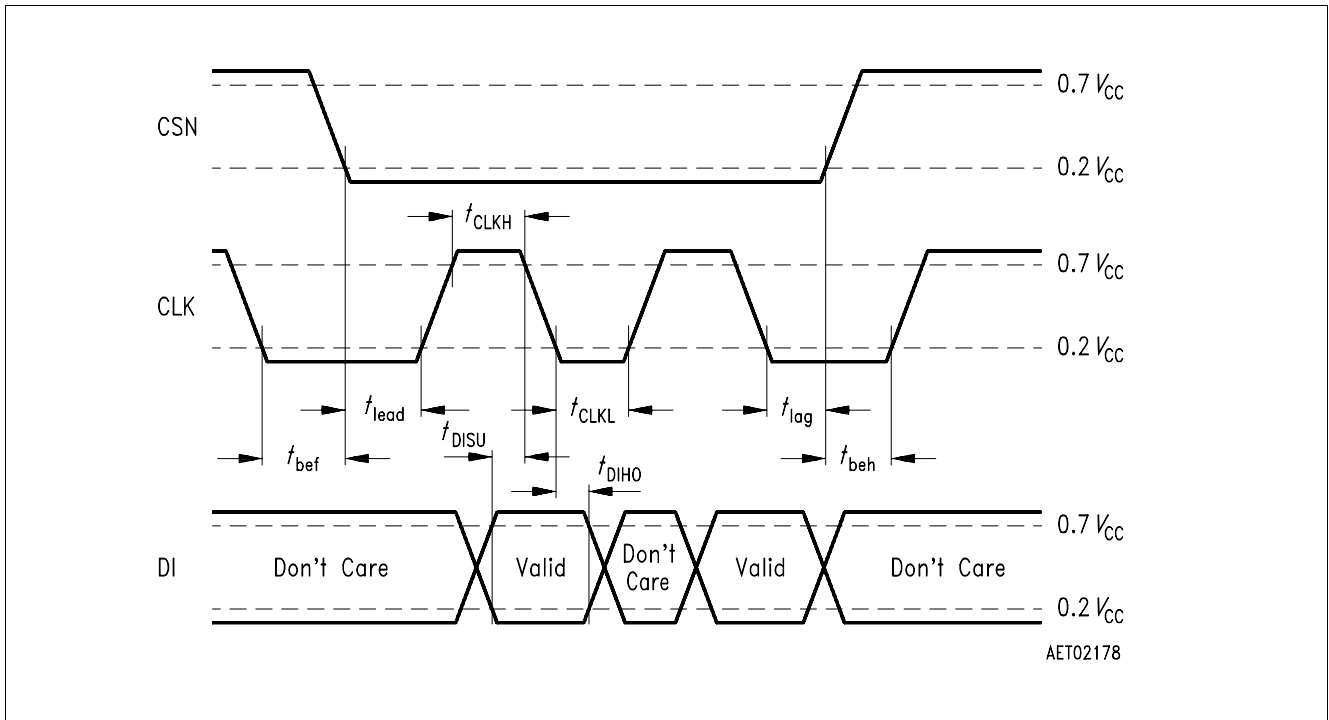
CSN

$0.7\ V_{CC}$

$0.2\ V_{CC}$

$t_{CLKH}$

CLK

$0.7\ V_{CC}$

$0.2\ V_{CC}$

$t_{lead}$

$t_{CLKL}$

$t_{lag}$

$t_{DISU}$

$t_{bef}$

$t_{beh}$

$t_{DIHO}$

DI

Don't Care

Valid

Don't Care

Valid

Don't Care

$0.7\ V_{CC}$

$0.2\ V_{CC}$

AET02178